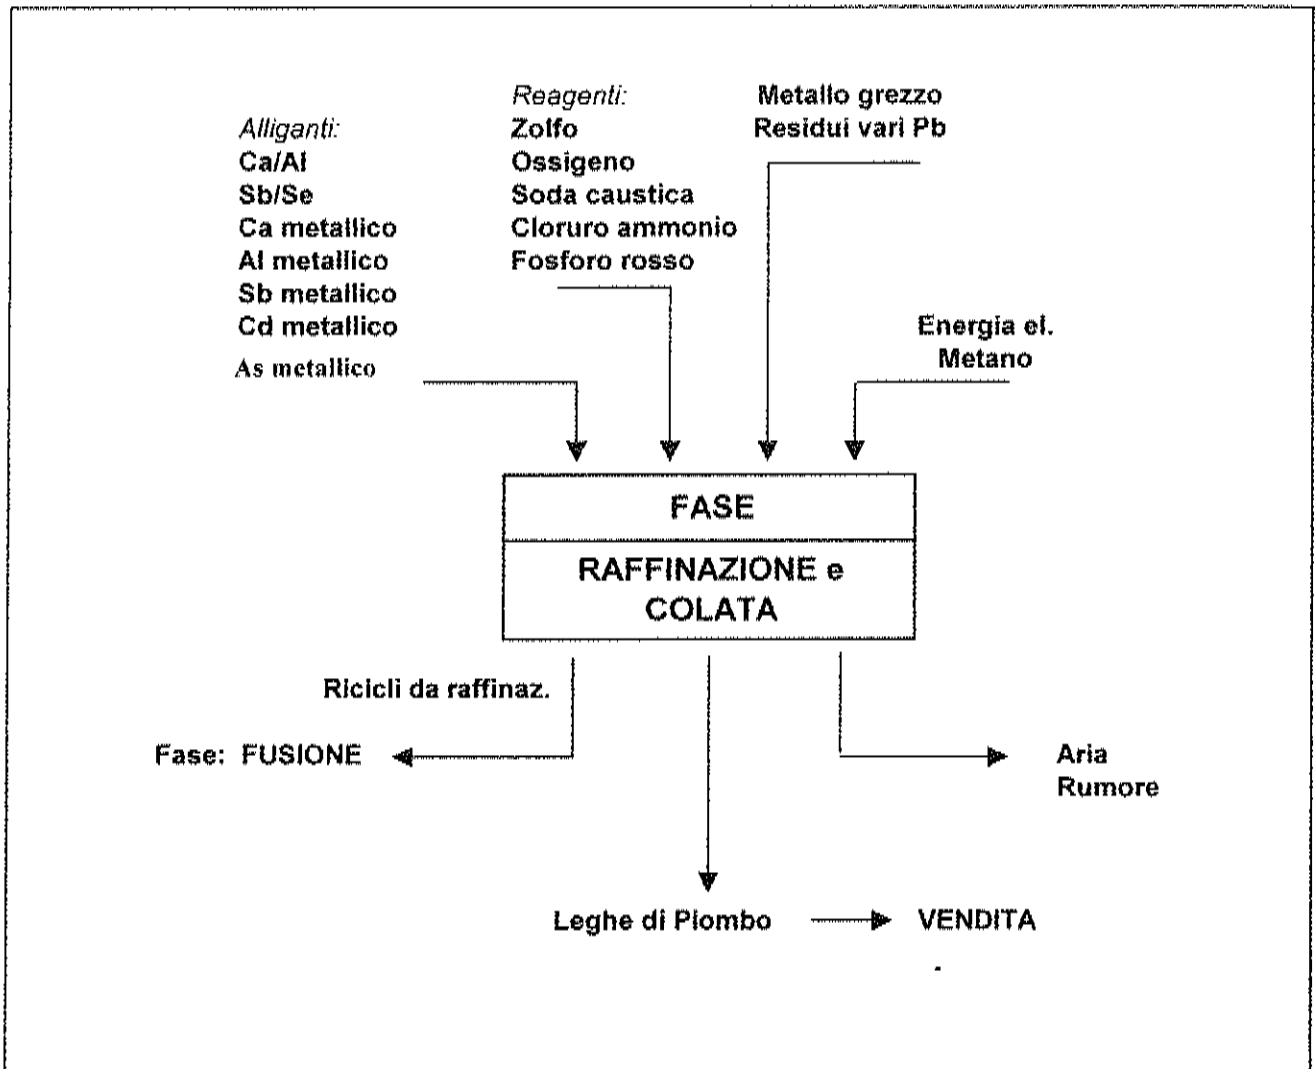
Alliganti:
Ca/Al
Sb/Se
Ca metallico
Al metallico
Sb metallico
Cd metallico
As metallico

Reagenti:
Zolfo
Ossigeno
Soda caustica
Cloruro ammonio
Fosforo rosso

Metallo grezzo
Residui vari Pb

Energia el.
Metano

FASE

RAFFINAZIONE e COLATA

Ricicli da raffinaz.

Fase: FUSIONE

Aria
Rumore

Leghe di Piombo → VENDITA